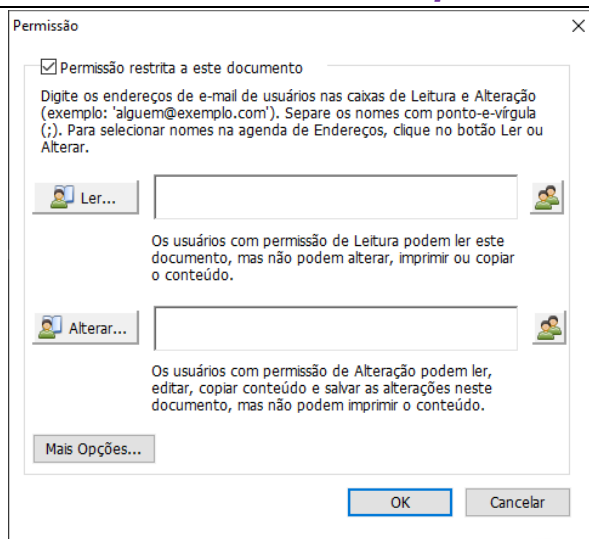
Permissão

☑ Permissão restrita a este documento

Digite os endereços de e-mail de usuários nas caixas de Leitura e Alteração (exemplo: 'alguem@exemplo.com'). Separe os nomes com ponto-e-vírgula (;). Para selecionar nomes na agenda de Endereços, clique no botão Ler ou Alterar.

Ler...

Os usuários com permissão de Leitura podem ler este documento, mas não podem alterar, imprimir ou copiar o conteúdo.

Alterar...

Os usuários com permissão de Alteração podem ler, editar, copiar conteúdo e salvar as alterações neste documento, mas não podem imprimir o conteúdo.

Mais Opções...

OK

Cancelar